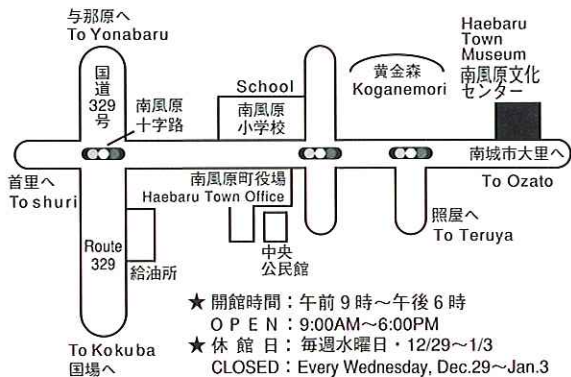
与那原へ
To Yonabaru

国道329号

南風原十字路

School
南風原小学校

黄金森
Koganemori

Haebaru Town Museum
南風原文化センター

南城市大里へ
To Ozato

首里へ
To shuri

南風原町役場
Haebaru Town Office

照屋へ
To Teruya

Route 329

給油所

中央公民館

★ 開館時間：午前9時～午後6時
OPEN：9:00AM～6:00PM
★ 休館日：毎週水曜日・12/29～1/3
CLOSED：Every Wednesday, Dec.29～Jan.3

To Kokuba
国場へ